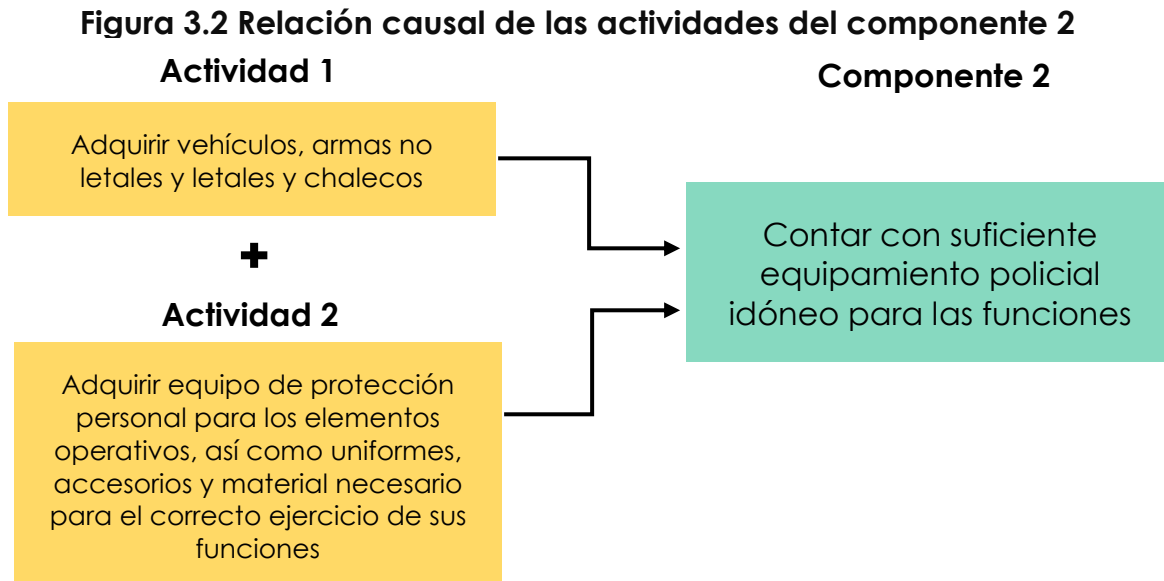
Figura 3.2 Relación causal de las actividades del componente 2

Actividad 1

Componente 2

Adquirir vehículos, armas no letales y letales y chalecos

+

Actividad 2

Adquirir equipo de protección personal para los elementos operativos, así como uniformes, accesorios y material necesario para el correcto ejercicio de sus funciones

Contar con suficiente equipamiento policial idóneo para las funciones